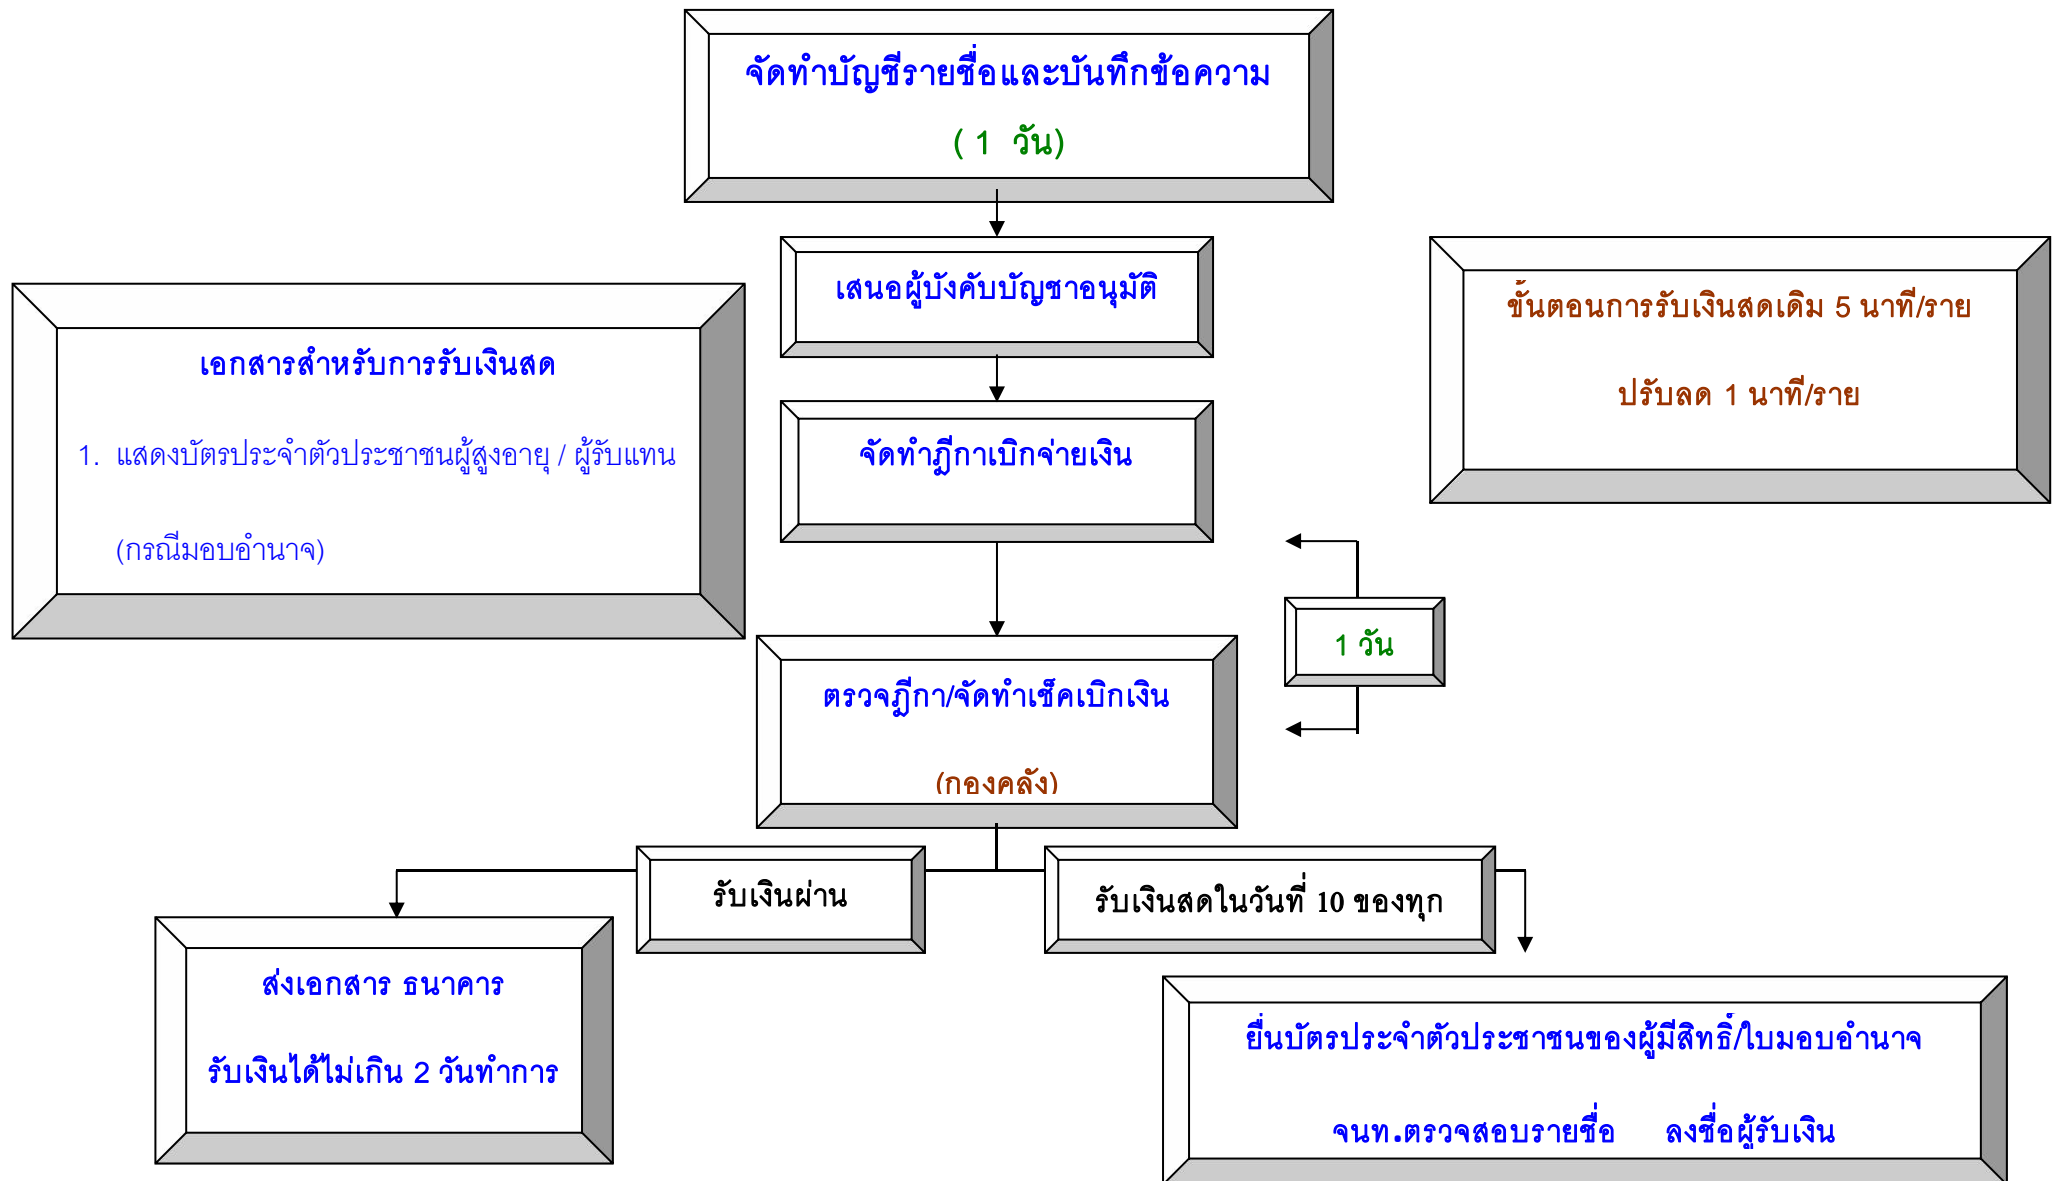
จัดทำบัญชีรายชื่อและบันทึกข้อความ

( 1 วัน)

เสนอผู้บังคับบัญชาอนุมัติ

ขั้นตอนการรับเงินสดเดิม 5 นาที/ราย

ปรับลด 1 นาที/ราย

เอกสารสำหรับการรับเงินสด

1. แสดงบัตรประจำตัวประชาชนผู้สูงอายุ / ผู้รับแทน

(กรณีมอบอำนาจ)

จัดทำฎีกาเบิกจ่ายเงิน

1 วัน

ตรวจฎีกา/จัดทำเช็คเบิกเงิน

(กองคลัง)

รับเงินผ่าน

รับเงินสดในวันที่ 10 ของทุก

ส่งเอกสาร ธนาคาร

รับเงินได้ไม่เกิน 2 วันทำการ

ยื่นบัตรประจำตัวประชาชนของผู้มีสิทธิ์/ใบมอบอำนาจ

จนท.ตรวจสอบรายชื่อ ลงชื่อผู้รับเงิน